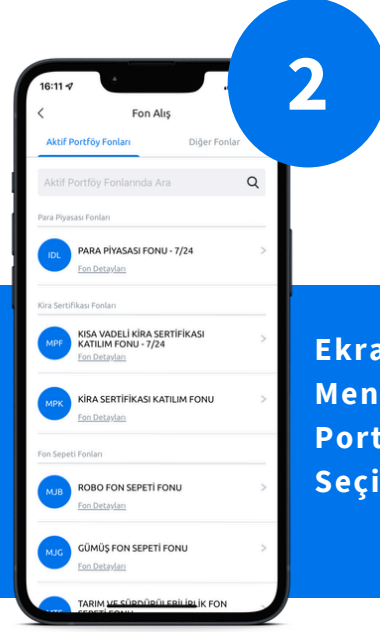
2

16:11

Fon Alış

Aktif Portföy Fonları

Diğer Fonlar

Aktif Portföy Fonlarında Ara

Para Piyasası Fonları

IDL

PARA PİYASASI FONU - 7/24

Fon Detayları

Kira Sertifikası Fonları

MPF

KISA VADELİ KİRA SERTİFİKASI KATILIM FONU - 7/24

Fon Detayları

MPK

KİRA SERTİFİKASI KATILIM FONU

Fon Detayları

Fon Sepeti Fonları

MJB

ROBO FON SEPETİ FONU

Fon Detayları

MJG

GÜMÜŞ FON SEPETİ FONU

Fon Detayları

TARIM VE SÜRDÜRÜLEBİLİRLİK FON SEPETİ FONU

Ekra

Men

Port

Seçi